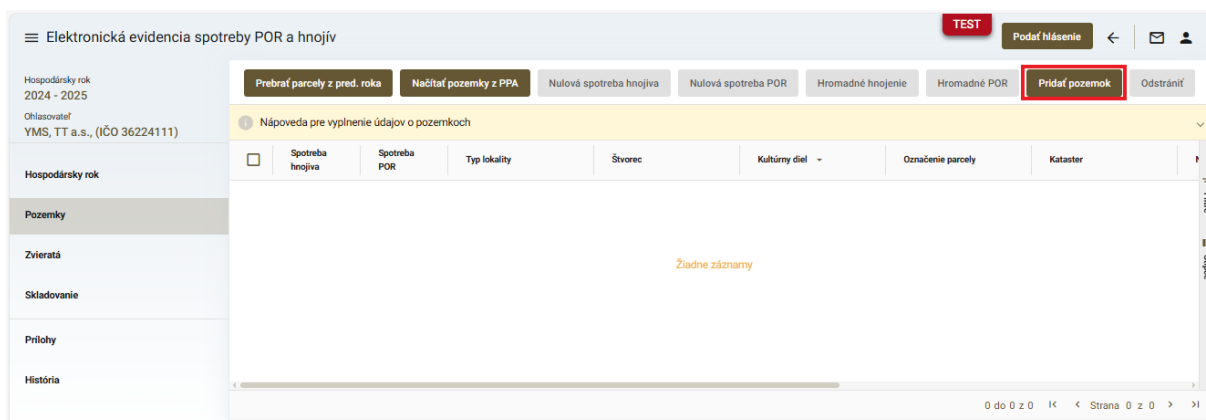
Elektronická evidencia spotreby POR a hnojív

TEST

Podať hlásenie

Hospodársky rok
2024 - 2025

Ohlasovateľ
YMS, TT a.s., (IČO 36224111)

Hospodársky rok

Pozemky

Zvieratá

Skladovanie

Prílohy

História

Prebrať parcely z pred. roka | Načítať pozemky z PPA | Nulová spotreba hnojiva | Nulová spotreba POR | Hromadné hnojenie | Hromadné POR | Pridať pozemok | Odstrániť

Nápoveda pre vyplnenie údajov o pozemkoch

| | Spotreba hnojiva | Spotreba POR | Typ lokality | Štvorec | Kultúrny diel | Označenie parcely | Kataster |
|---|---|---|---|---|---|---|---|

Žiadne záznamy

0 do 0 z 0 | Strana 0 z 0